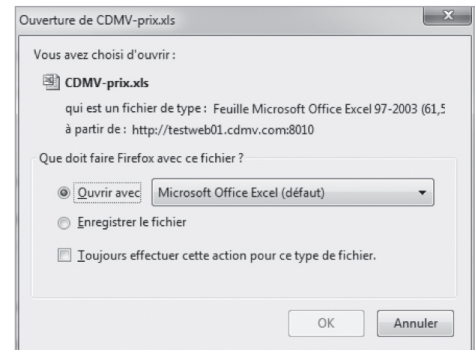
Ouverture de CDMV-prix.xls

Vous avez choisi d'ouvrir :

CDMV-prix.xls

qui est un fichier de type : Feuille Microsoft Office Excel 97-2003 (61,5

à partir de : http://testweb01.cdmv.com:8010

Que doit faire Firefox avec ce fichier ?

Ouvrir avec Microsoft Office Excel (défaut)

Enregistrer le fichier

Toujours effectuer cette action pour ce type de fichier.

OK Annuler